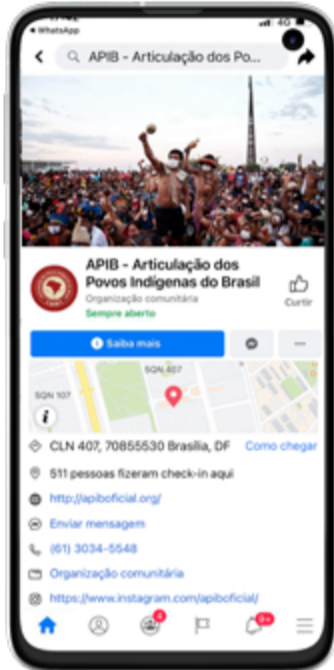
◂ WhatsApp 4G

APIB - Articulação dos Po...

APIB - Articulação dos Povos Indígenas do Brasil

Organização comunitária

Sempre aberto

Curtir

Saiba mais

SQN 407

SQN 107

CLN 407, 70855530 Brasília, DF

Como chegar

511 pessoas fizeram check-in aqui

http://apiboficial.org/

Enviar mensagem

(61) 3034-5548

Organização comunitária

https://www.instagram.com/apiboficial/

4

9+